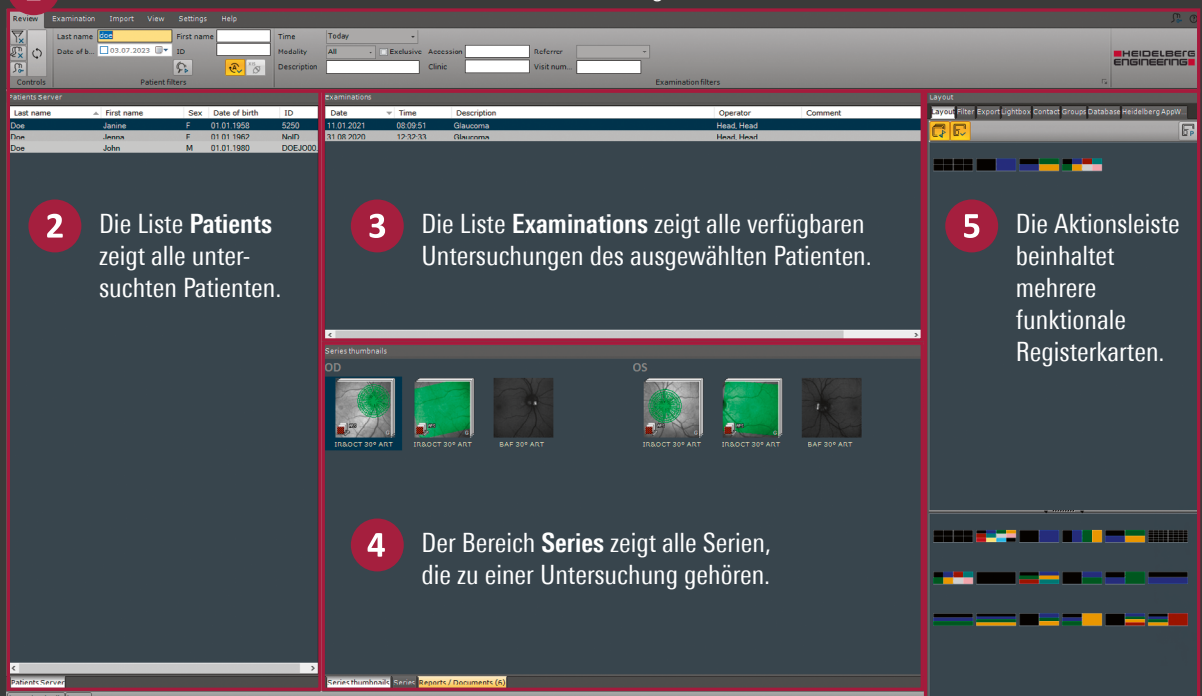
Review Examination Import View Settings Help

Last name doe
Date of b... 03.07.2023
First name
ID
Controls
Patient filters
Time Today
Modality All
Exclusive
Accession
Referrer
Description
Clinic
Visit num...
Examination filters

HEIDELBERG ENGINEERING

Patients Server

| Last name | First name | Sex | Date of birth | ID |
|---|---|---|---|---|
| Doe | Janine | F | 01.01.1958 | 5250 |
| Doe | Jenna | F | 01.01.1962 | NoID |
| Doe | John | M | 01.01.1980 | DOEJO00... |

Examinations

| Date | Time | Description | Operator | Comment |
|---|---|---|---|---|
| 11.01.2021 | 08:09:51 | Glaucoma | Head, Head | |
| 31.08.2020 | 12:32:33 | Glaucoma | Head, Head | |

Layout
Layout Filter Export Lightbox Contact Groups Database Heidelberg AppW

2 Die Liste **Patients** zeigt alle untersuchten Patienten.

3 Die Liste **Examinations** zeigt alle verfügbaren Untersuchungen des ausgewählten Patienten.

5 Die Aktionsleiste beinhaltet mehrere funktionale Registerkarten.

Series thumbnails
OD
IR&OCT 30° ART
IR&OCT 30° ART
BAF 30° ART
OS
IR&OCT 30° ART
IR&OCT 30° ART
BAF 30° ART

4 Der Bereich **Series** zeigt alle Serien, die zu einer Untersuchung gehören.

Patients Server
Series thumbnails Series Reports / Documents (6)